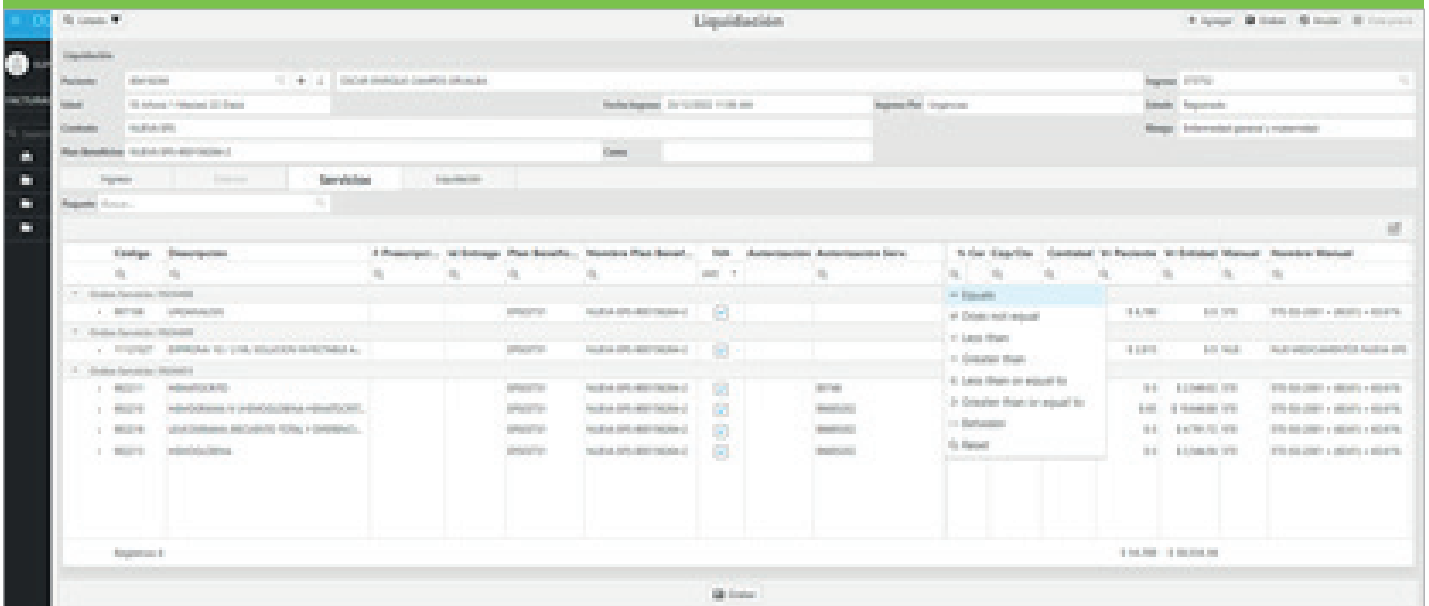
Liquidación

Liquidación

Paciente:

Edad:

Contrato: NUEVA EPS

Plan Beneficios:

Cama

Ingreso

Estado

Riesgo

Ingreso

Servicios

Liquidación

Codigo

Descripcion

Plan Benefic...

Nombre Plan Benef...

Autorizacion

% Cer

Cantidad

Vr Paciente

Vr Entidad

Manual

Nombre Manual

Equals

Does not equal

Less than

Greater than

Less than or equal to

Greater than or equal to

Between

Reset

Registros: 6

Grabar